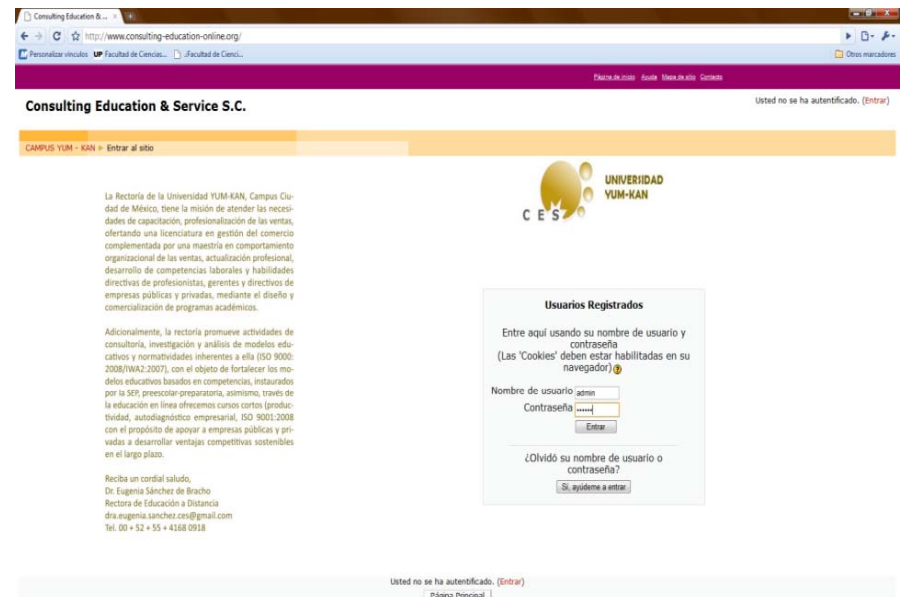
Consulting Education & ... ×

http://www.consulting-education-online.org/

Personalizar vínculos UP Facultad de Ciencias... ¡Facultad de Cienci...

Otros marcadores

Página de inicio Ayuda Mapa de sitio Contacto

Consulting Education & Service S.C.

Usted no se ha autentificado. (Entrar)

CAMPUS YUM - KAN ▸ Entrar al sitio

La Rectoría de la Universidad YUM-KAN, Campus Ciudad de México, tiene la misión de atender las necesidades de capacitación, profesionalización de las ventas, ofertando una licenciatura en gestión del comercio complementada por una maestría en comportamiento organizacional de las ventas, actualización profesional, desarrollo de competencias laborales y habilidades directivas de profesionistas, gerentes y directivos de empresas públicas y privadas, mediante el diseño y comercialización de programas académicos.

Adicionalmente, la rectoria promueve actividades de consultoría, investigación y análisis de modelos educativos y normatividades inherentes a ella (ISO 9000: 2008/IWA2:2007), con el objeto de fortalecer los modelos educativos basados en competencias, instaurados por la SEP, preescolar-preparatoria, asimismo, través de la educación en línea ofrecemos cursos cortos (productividad, autodiagnóstico empresarial, ISO 9001:2008 con el propósito de apoyar a empresas públicas y privadas a desarrollar ventajas competitivas sostenibles en el largo plazo.

Reciba un cordial saludo,
Dr. Eugenia Sánchez de Bracho
Rectora de Educación a Distancia
dra.eugenia.sanchez.ces@gmail.com
Tel. 00 + 52 + 55 + 4168 0918

UNIVERSIDAD YUM-KAN

CES

Usuarios Registrados

Entre aquí usando su nombre de usuario y contraseña
(Las 'Cookies' deben estar habilitadas en su navegador)

Nombre de usuario admin
Contraseña ••••••

Entrar

¿Olvidó su nombre de usuario o contraseña?

Sí, ayúdeme a entrar

Usted no se ha autentificado. (Entrar)

Página Principal